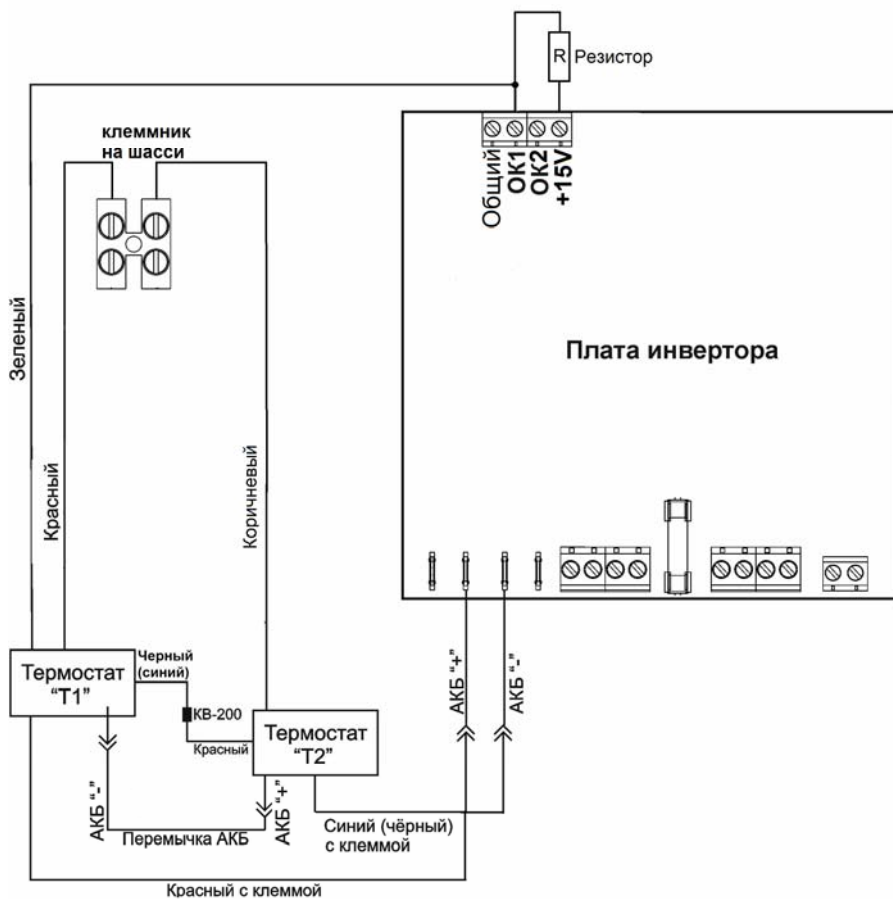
R Резистор

клеммник на шасси

Общий
ОК1
ОК2
+15V

Зеленый

Плата инвертора

Красный

Коричневый

Термостат "Т1"

Черный (синий)

КВ-200

Красный

Термостат "Т2"

АКБ "+"

АКБ "-"

АКБ "-"

АКБ "+"

Перемычка АКБ

Синий (чёрный) с клеммой

Красный с клеммой